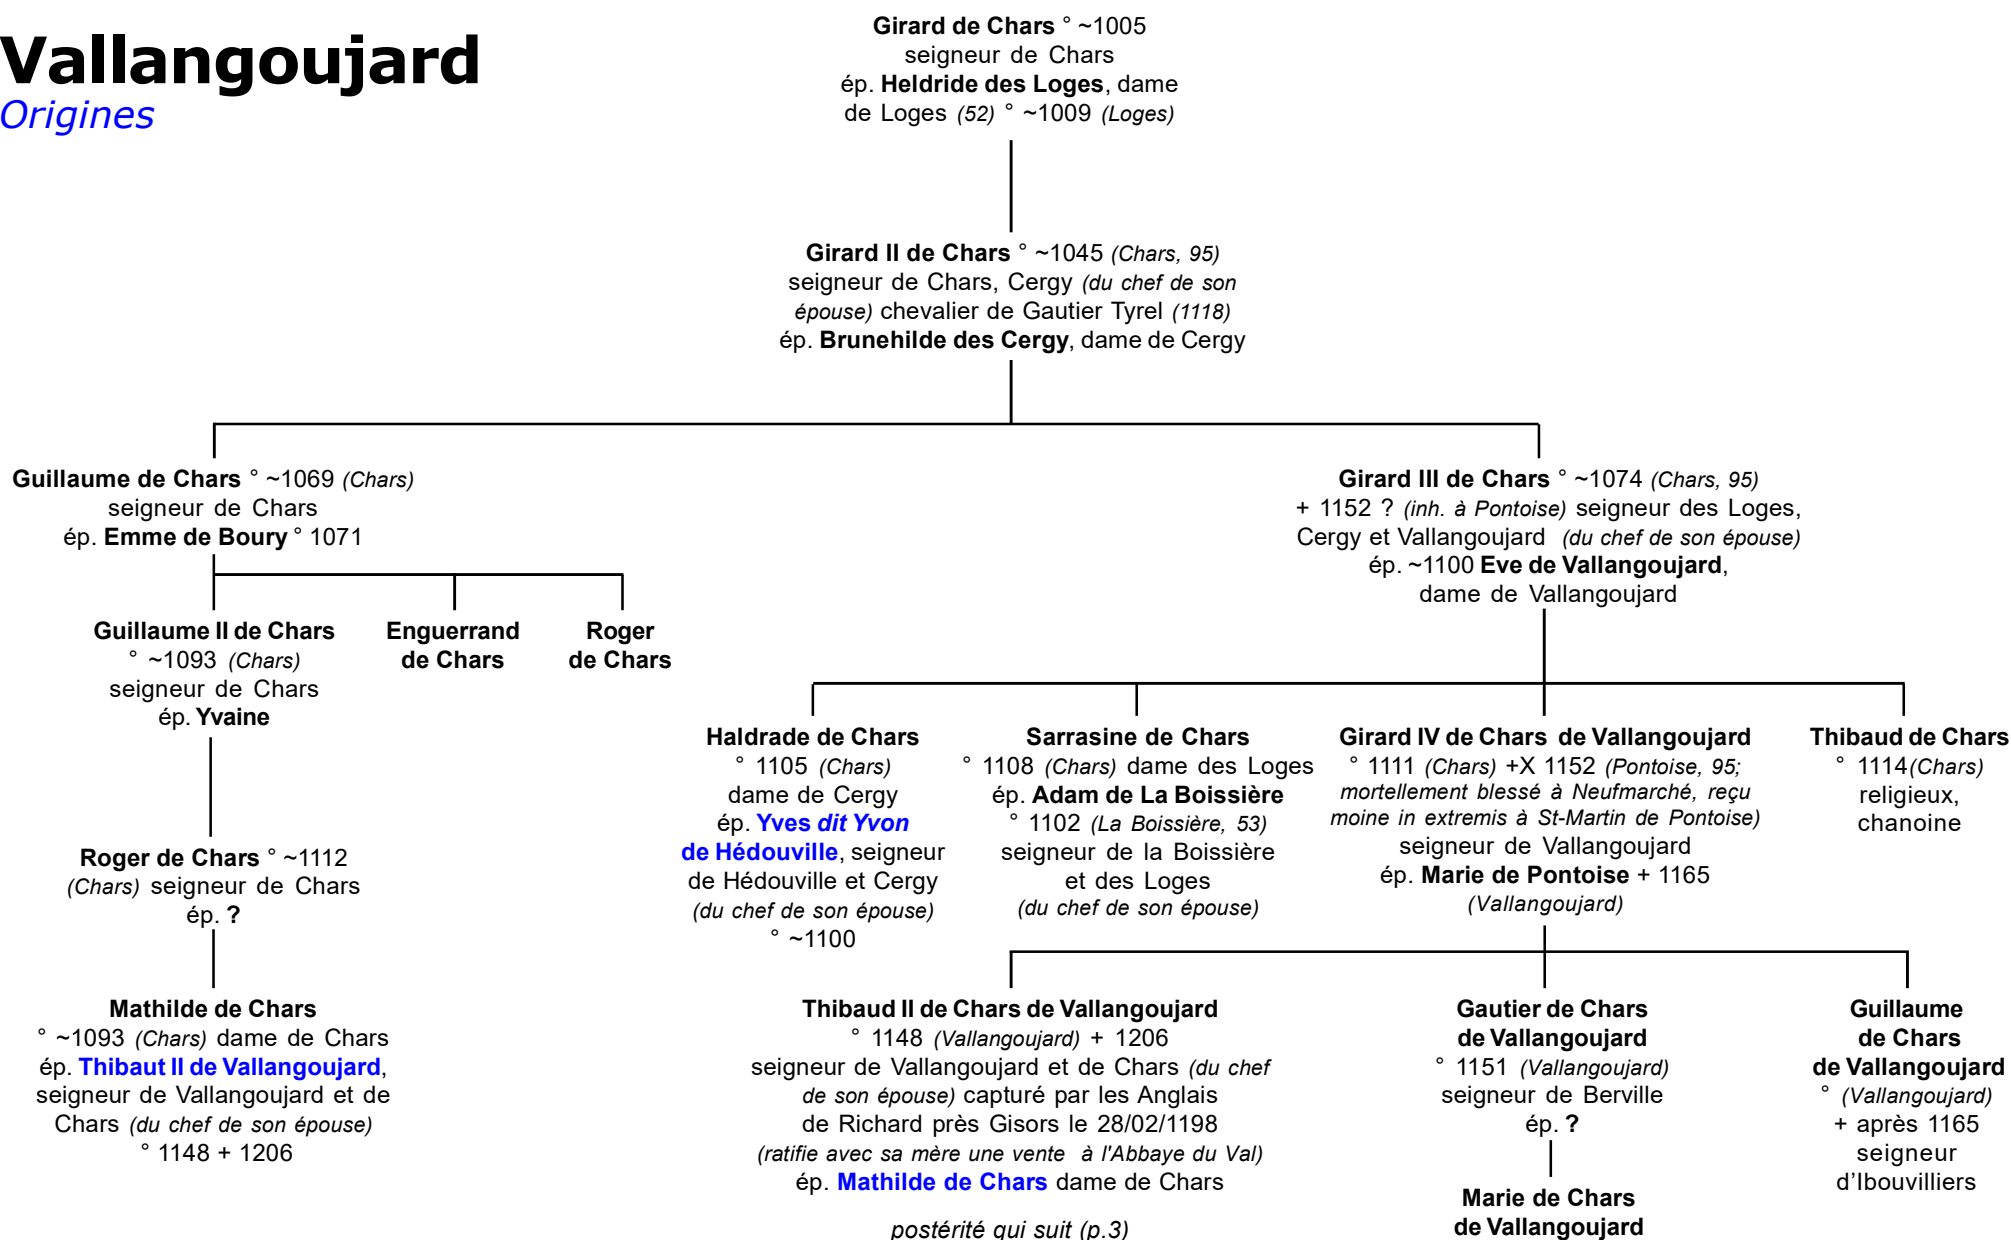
Vallangoujard
Origines

Girard de Chars ° ~1005
seigneur de Chars
ép. Heldride des Loges, dame de Loges (52) ° ~1009 (Loges)

Girard II de Chars ° ~1045 (Chars, 95)
seigneur de Chars, Cergy (du chef de son épouse) chevalier de Gautier Tyrel (1118)
ép. Brunehilde des Cergy, dame de Cergy

Guillaume de Chars ° ~1069 (Chars)
seigneur de Chars
ép. Emme de Boury ° 1071

Girard III de Chars ° ~1074 (Chars, 95)
+ 1152 ? (inh. à Pontoise) seigneur des Loges, Cergy et Vallangoujard (du chef de son épouse)
ép. ~1100 Eve de Vallangoujard, dame de Vallangoujard

Guillaume II de Chars
° ~1093 (Chars)
seigneur de Chars
ép. Yvaine

Enguerrand de Chars

Roger de Chars

Haldrade de Chars
° 1105 (Chars)
dame de Cergy
ép. Yves dit Yvon de Hédouville, seigneur de Hédouville et Cergy (du chef de son épouse)
° ~1100

Sarrasine de Chars
° 1108 (Chars) dame des Loges
ép. Adam de La Boissière
° 1102 (La Boissière, 53)
seigneur de la Boissière et des Loges
(du chef de son épouse)

Girard IV de Chars de Vallangoujard
° 1111 (Chars) +X 1152 (Pontoise, 95; mortellement blessé à Neufmarché, reçu moine in extremis à St-Martin de Pontoise)
seigneur de Vallangoujard
ép. Marie de Pontoise + 1165 (Vallangoujard)

Thibaud de Chars
° 1114(Chars)
religieux, chanoine

Roger de Chars ° ~1112 (Chars) seigneur de Chars
ép. ?

Mathilde de Chars
° ~1093 (Chars) dame de Chars
ép. Thibaut II de Vallangoujard, seigneur de Vallangoujard et de Chars (du chef de son épouse)
° 1148 + 1206

Thibaud II de Chars de Vallangoujard
° 1148 (Vallangoujard) + 1206
seigneur de Vallangoujard et de Chars (du chef de son épouse) capturé par les Anglais de Richard près Gisors le 28/02/1198
(ratifie avec sa mère une vente à l'Abbaye du Val)
ép. Mathilde de Chars dame de Chars

postérité qui suit (p.3)

Gautier de Chars de Vallangoujard
° 1151 (Vallangoujard)
seigneur de Berville
ép. ?

Marie de Chars de Vallangoujard

Guillaume de Chars de Vallangoujard
° (Vallangoujard)
+ après 1165
seigneur d'Ibouvilliers